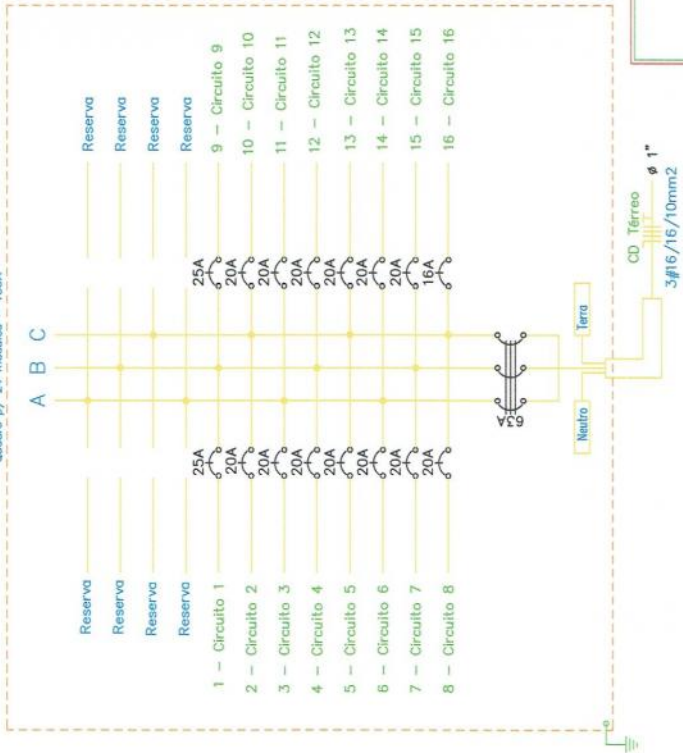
A B C

Reserva
Reserva
Reserva
Reserva
1 — Circuito 1
2 — Circuito 2
3 — Circuito 3
4 — Circuito 4
5 — Circuito 5
6 — Circuito 6
7 — Circuito 7
8 — Circuito 8

25A
20A
20A
20A
20A
20A
20A
20A

Reserva
Reserva
Reserva
Reserva
9 — Circuito 9
10 — Circuito 10
11 — Circuito 11
12 — Circuito 12
13 — Circuito 13
14 — Circuito 14
15 — Circuito 15
16 — Circuito 16

25A
20A
20A
20A
20A
20A
20A
16A

63A

Neutro
Terra

CD Térreo
ø 1"
3#16/16/10mm2